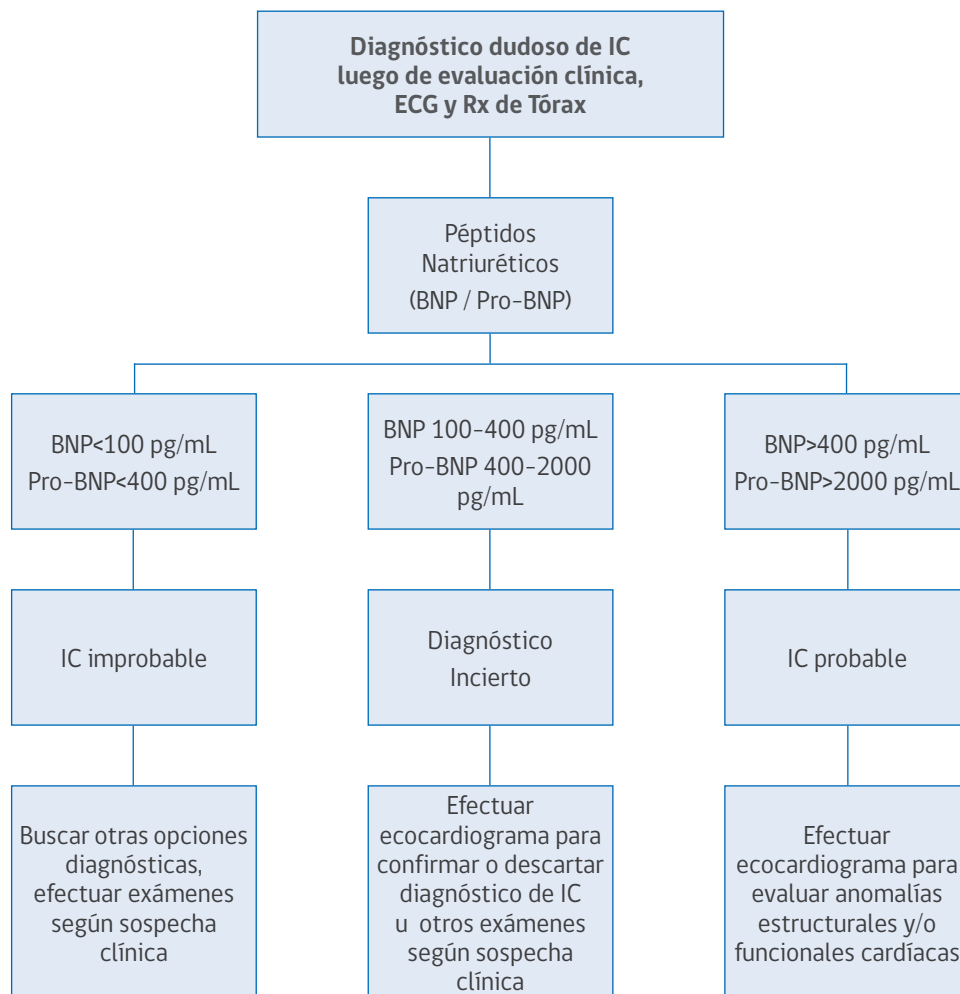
Diagnóstico dudoso de IC luego de evaluación clínica, ECG y Rx de Tórax

Péptidos Natriuréticos (BNP / Pro-BNP)

BNP<100 pg/mL
Pro-BNP<400 pg/mL

BNP 100-400 pg/mL
Pro-BNP 400-2000 pg/mL

BNP>400 pg/mL
Pro-BNP>2000 pg/mL

IC improbable

Diagnóstico Incierto

IC probable

Buscar otras opciones diagnósticas, efectuar exámenes según sospecha clínica

Efectuar ecocardiograma para confirmar o descartar diagnóstico de IC u otros exámenes según sospecha clínica

Efectuar ecocardiograma para evaluar anomalías estructurales y/o funcionales cardíacas